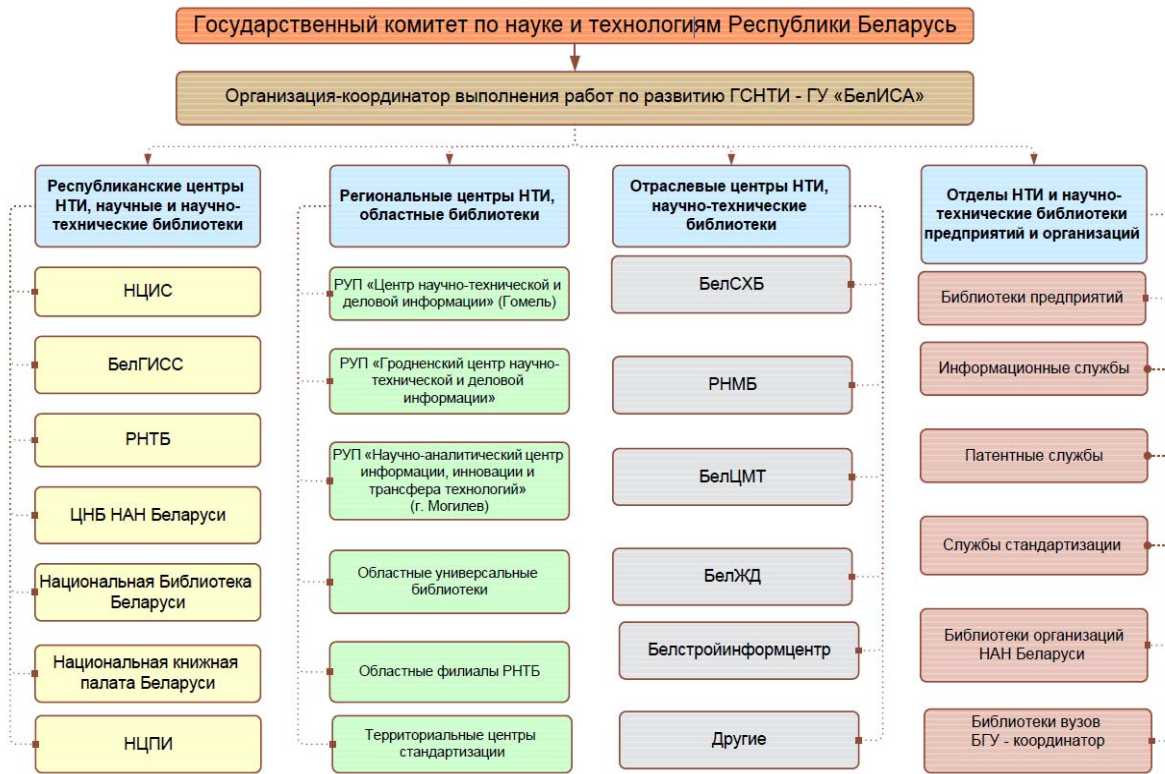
Государственный комитет по науке и технологиям Республики Беларусь

Организация-координатор выполнения работ по развитию ГСНТИ - ГУ «БелИСА»

Республиканские центры НТИ, научные и научно-технические библиотеки

НЦИС

БелГИСС

РНТБ

ЦНБ НАН Беларуси

Национальная Библиотека Беларуси

Национальная книжная палата Беларуси

НЦПИ

Региональные центры НТИ, областные библиотеки

РУП «Центр научно-технической и деловой информации» (Гомель)

РУП «Гродненский центр научно-технической и деловой информации»

РУП «Научно-аналитический центр информации, инновации и трансфера технологий» (г. Могилев)

Областные универсальные библиотеки

Областные филиалы РНТБ

Территориальные центры стандартизации

Отраслевые центры НТИ, научно-технические библиотеки

БелСХБ

РНМБ

БелЦМТ

БелЖД

Белстройинформцентр

Другие

Отделы НТИ и научно-технические библиотеки предприятий и организаций

Библиотеки предприятий

Информационные службы

Патентные службы

Службы стандартизации

Библиотеки организаций НАН Беларуси

Библиотеки вузов БГУ - координатор